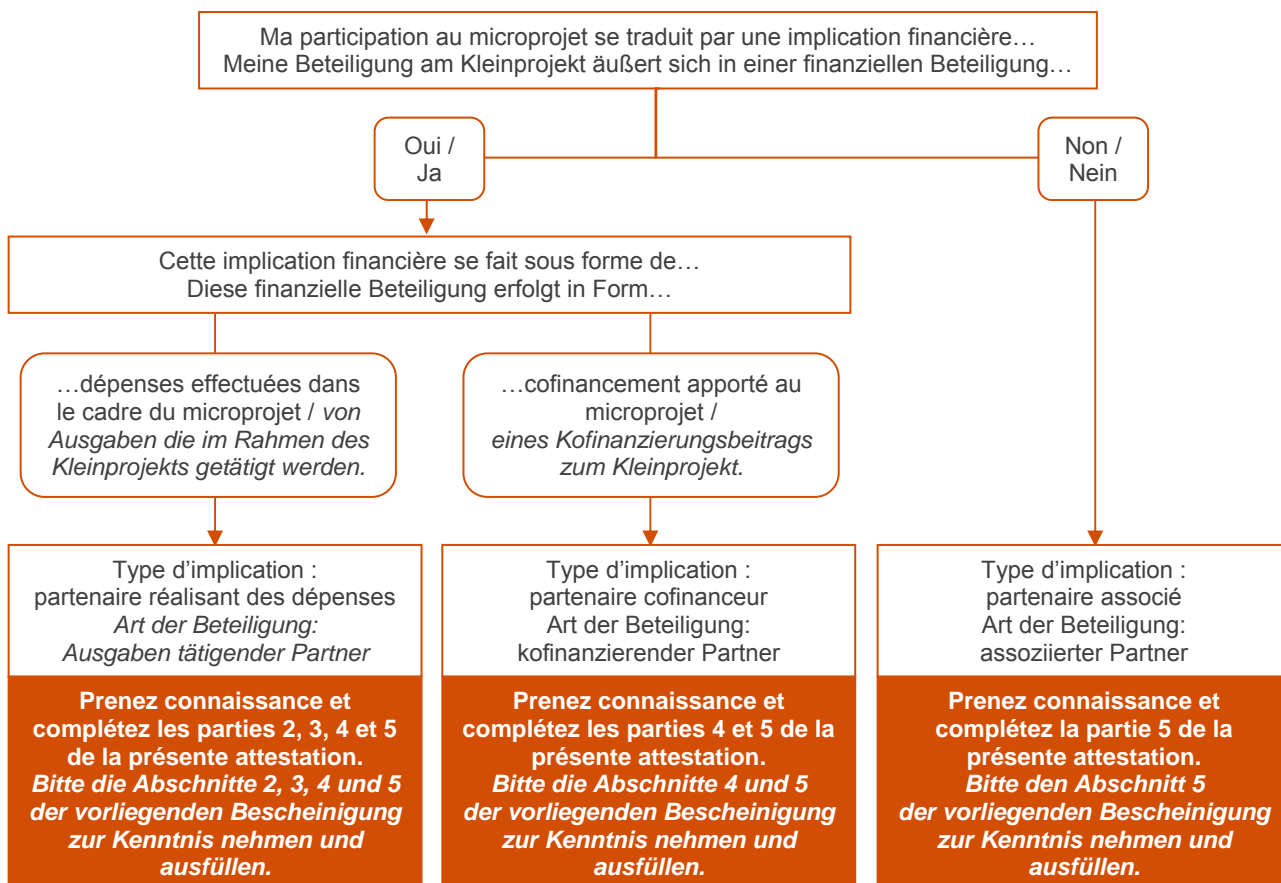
Ma participation au microprojet se traduit par une implication financière…
Meine Beteiligung am Kleinprojekt äußert sich in einer finanziellen Beteiligung…

Oui / Ja

Non / Nein

Cette implication financière se fait sous forme de…
Diese finanzielle Beteiligung erfolgt in Form…

…dépenses effectuées dans le cadre du microprojet / *von Ausgaben die im Rahmen des Kleinprojekts getätigt werden.*

…cofinancement apporté au microprojet / *eines Kofinanzierungsbeitrags zum Kleinprojekt.*

Type d'implication : partenaire réalisant des dépenses
*Art der Beteiligung: Ausgaben tätigender Partner*

**Prenez connaissance et complétez les parties 2, 3, 4 et 5 de la présente attestation.**
***Bitte die Abschnitte 2, 3, 4 und 5 der vorliegenden Bescheinigung zur Kenntnis nehmen und ausfüllen.***

Type d'implication : partenaire cofinanceur
Art der Beteiligung: kofinanzierender Partner

**Prenez connaissance et complétez les parties 4 et 5 de la présente attestation.**
***Bitte die Abschnitte 4 und 5 der vorliegenden Bescheinigung zur Kenntnis nehmen und ausfüllen.***

Type d'implication : partenaire associé
Art der Beteiligung: assoziierter Partner

**Prenez connaissance et complétez la partie 5 de la présente attestation.**
***Bitte den Abschnitt 5 der vorliegenden Bescheinigung zur Kenntnis nehmen und ausfüllen.***